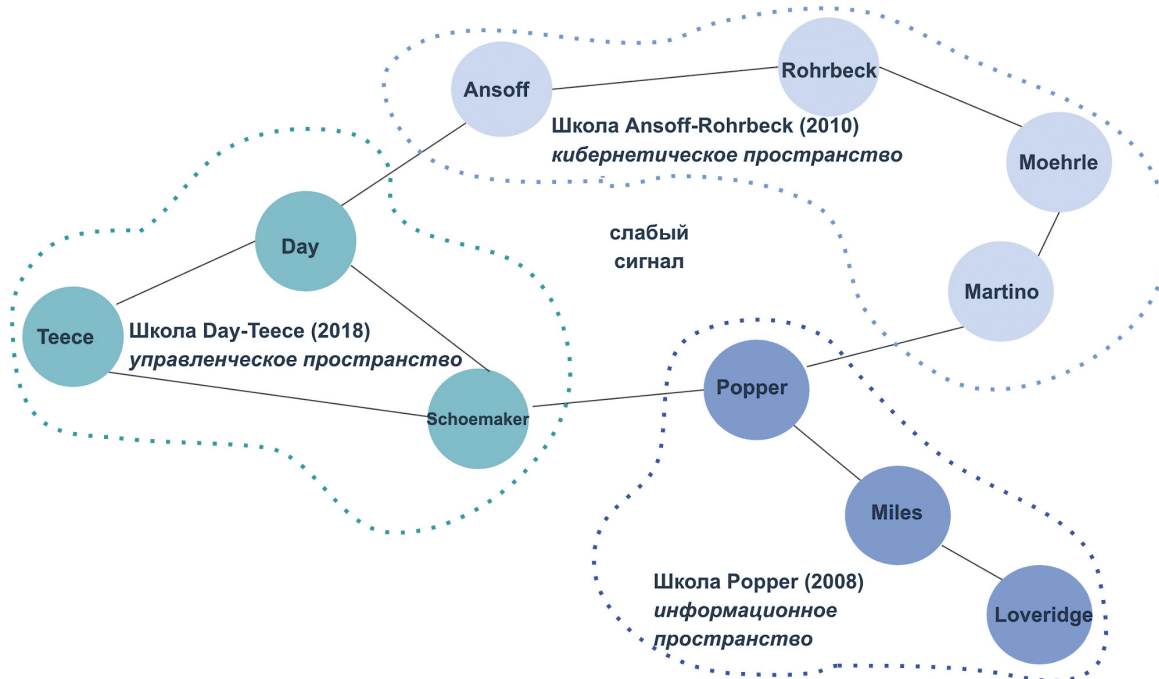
Ansoff

Rohrbeck

Школа Ansoff-Rohrbeck (2010)
*кибернетическое пространство*

Moehrle

Day

слабый сигнал

Martino

Teece

Школа Day-Teece (2018)
*управленческое пространство*

Popper

Schoemaker

Miles

Школа Popper (2008)
*информационное пространство*

Loveridge